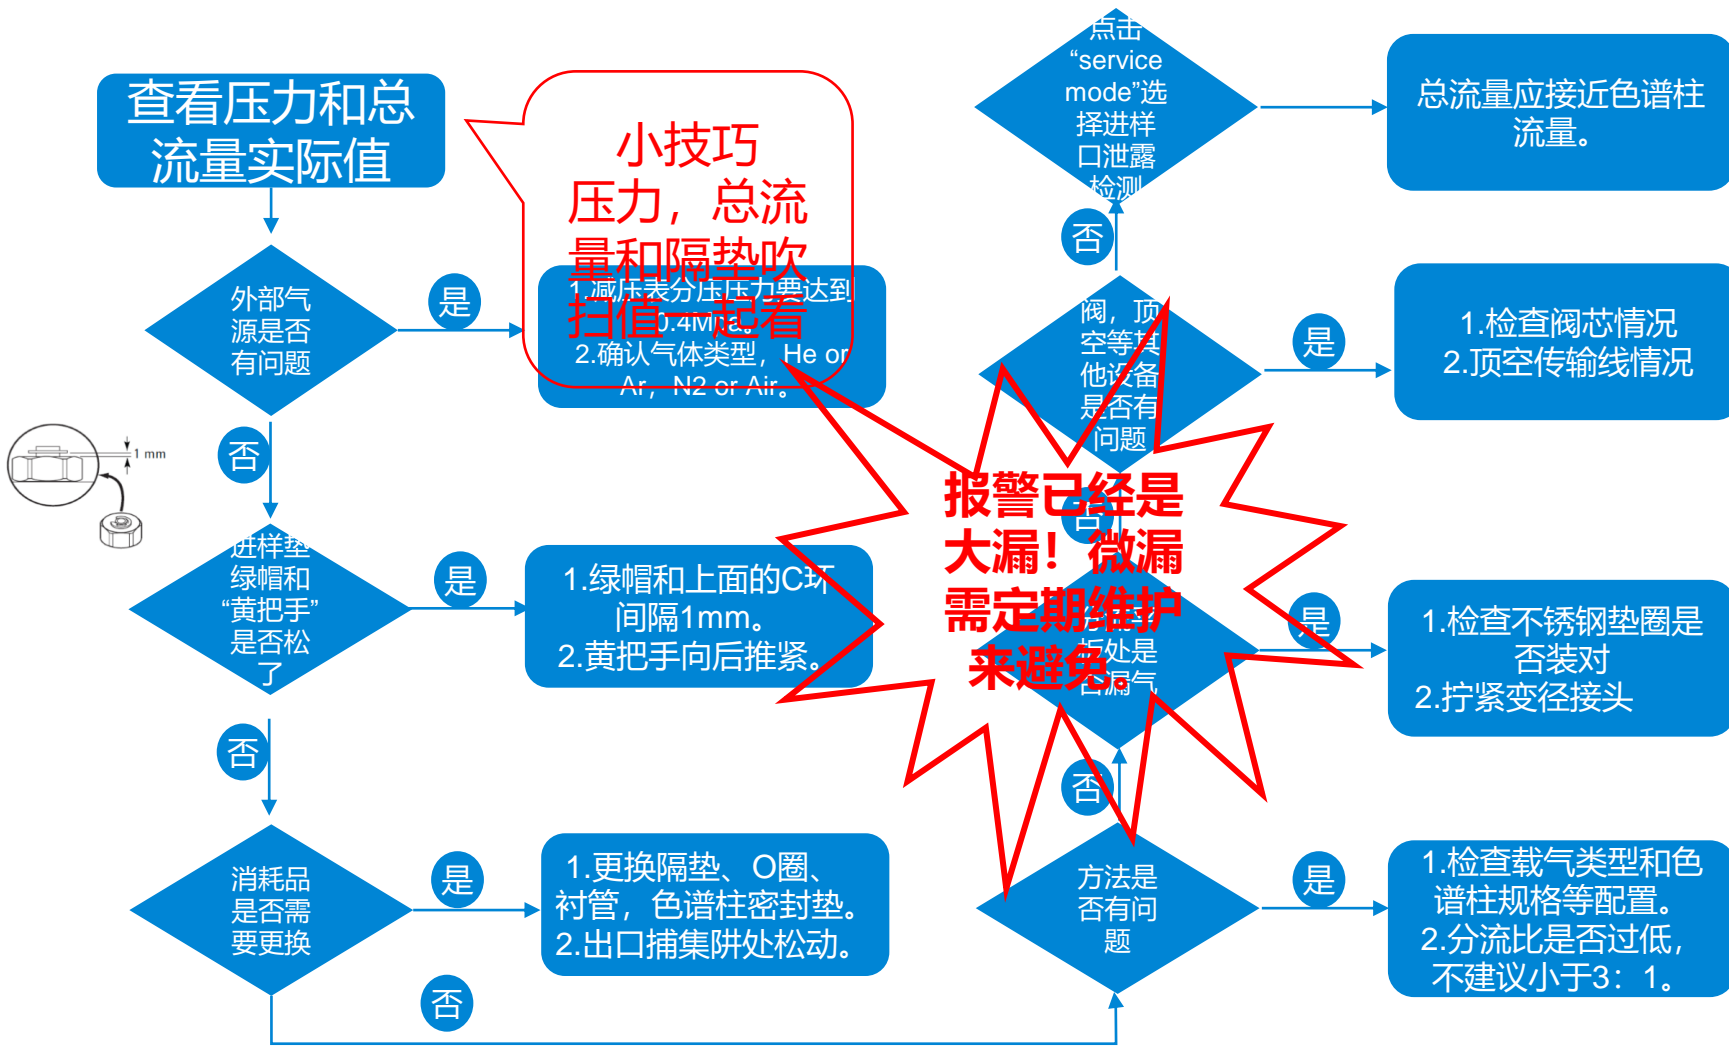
查看压力和总流量实际值

小技巧
压力，总流量和隔垫吹扫值一起看

外部气源是否有问题

是

1.减压表分压压力要达到0.4Mpa。
2.确认气体类型，He or Ar，N2 or Air。

否

1 mm

进样垫绿帽和“黄把手”是否松了

是

1.绿帽和上面的C环间隔1mm。
2.黄把手向后推紧。

否

消耗品是否需要更换

是

1.更换隔垫、O圈、衬管，色谱柱密封垫。
2.出口捕集阱处松动。

否

点击“service mode”选择进样口泄露检测

总流量应接近色谱柱流量。

否

阀，顶空等其他设备是否有问题

是

1.检查阀芯情况
2.顶空传输线情况

报警已经是大漏！微漏需定期维护来避免。

否

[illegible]处是否漏气

是

1.检查不锈钢垫圈是否装对
2.拧紧变径接头

否

方法是否有问题

是

1.检查载气类型和色谱柱规格等配置。
2.分流比是否过低，不建议小于3：1。